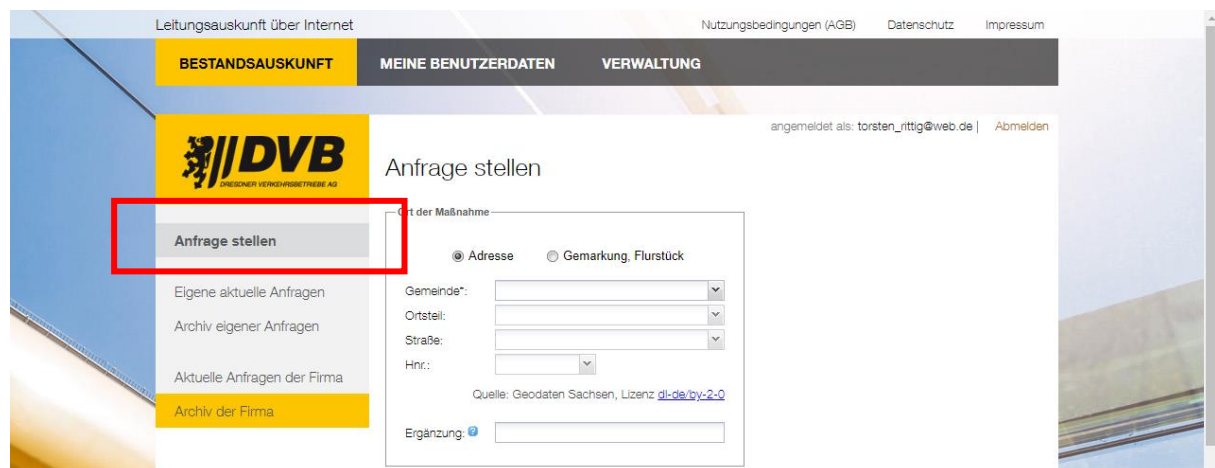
Leitungsauskunft über Internet

Nutzungsbedingungen (AGB) Datenschutz Impressum

BESTANDSAUSKUNFT MEINE BENUTZERDATEN VERWALTUNG

DVB
DRESDNER VERKEHRSBETRIEBE AG

angemeldet als: torsten_rittig@web.de | Abmelden

Anfrage stellen

Anfrage stellen

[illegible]rt der Maßnahme

Adresse Gemarkung, Flurstück

Eigene aktuelle Anfragen

Gemeinde*:

Archiv eigener Anfragen

Ortsteil:

Straße:

Hnr.:

Aktuelle Anfragen der Firma

Quelle: Geodaten Sachsen, Lizenz dl-de/by-2-0

Archiv der Firma

Ergänzung: